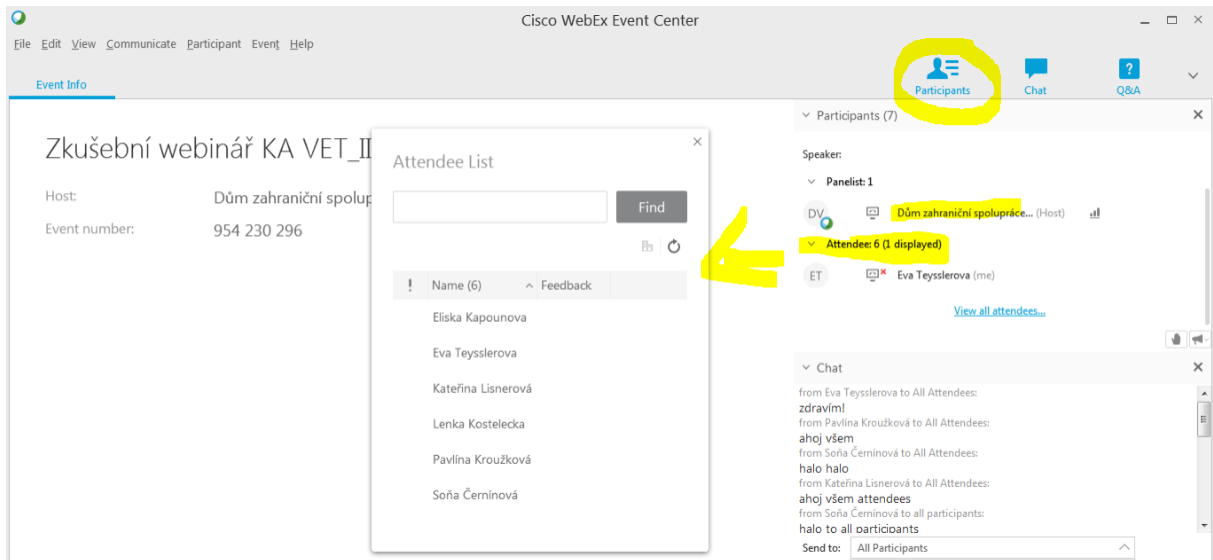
Cisco WebEx Event Center

File Edit View Communicate Participant Event Help

Event Info

Participants Chat Q&A

Zkušební webinář KA VET_II

Host: Dům zahraniční spolup

Event number: 954 230 296

Attendee List

Find

| ! | Name (6) | Feedback |
|---|---|---|
| | Eliska Kapounova | |
| | Eva Teysslerova | |
| | Kateřina Lisnerová | |
| | Lenka Kostelecka | |
| | Pavlína Kroužková | |
| | Soňa Černínová | |

Participants (7)

Speaker:

Panelist: 1

DV Dům zahraniční spolupráce... (Host)

Attendee: 6 (1 displayed)

ET Eva Teysslerova (me)

View all attendees...

Chat

from Eva Teysslerova to All Attendees:
zdravím!
from Pavlína Kroužková to All Attendees:
ahoj všem
from Soňa Černínová to All Attendees:
halo halo
from Kateřina Lisnerová to All Attendees:
ahoj všem attendees
from Soňa Černínová to all participants:
halo to all participants

Send to: All Participants